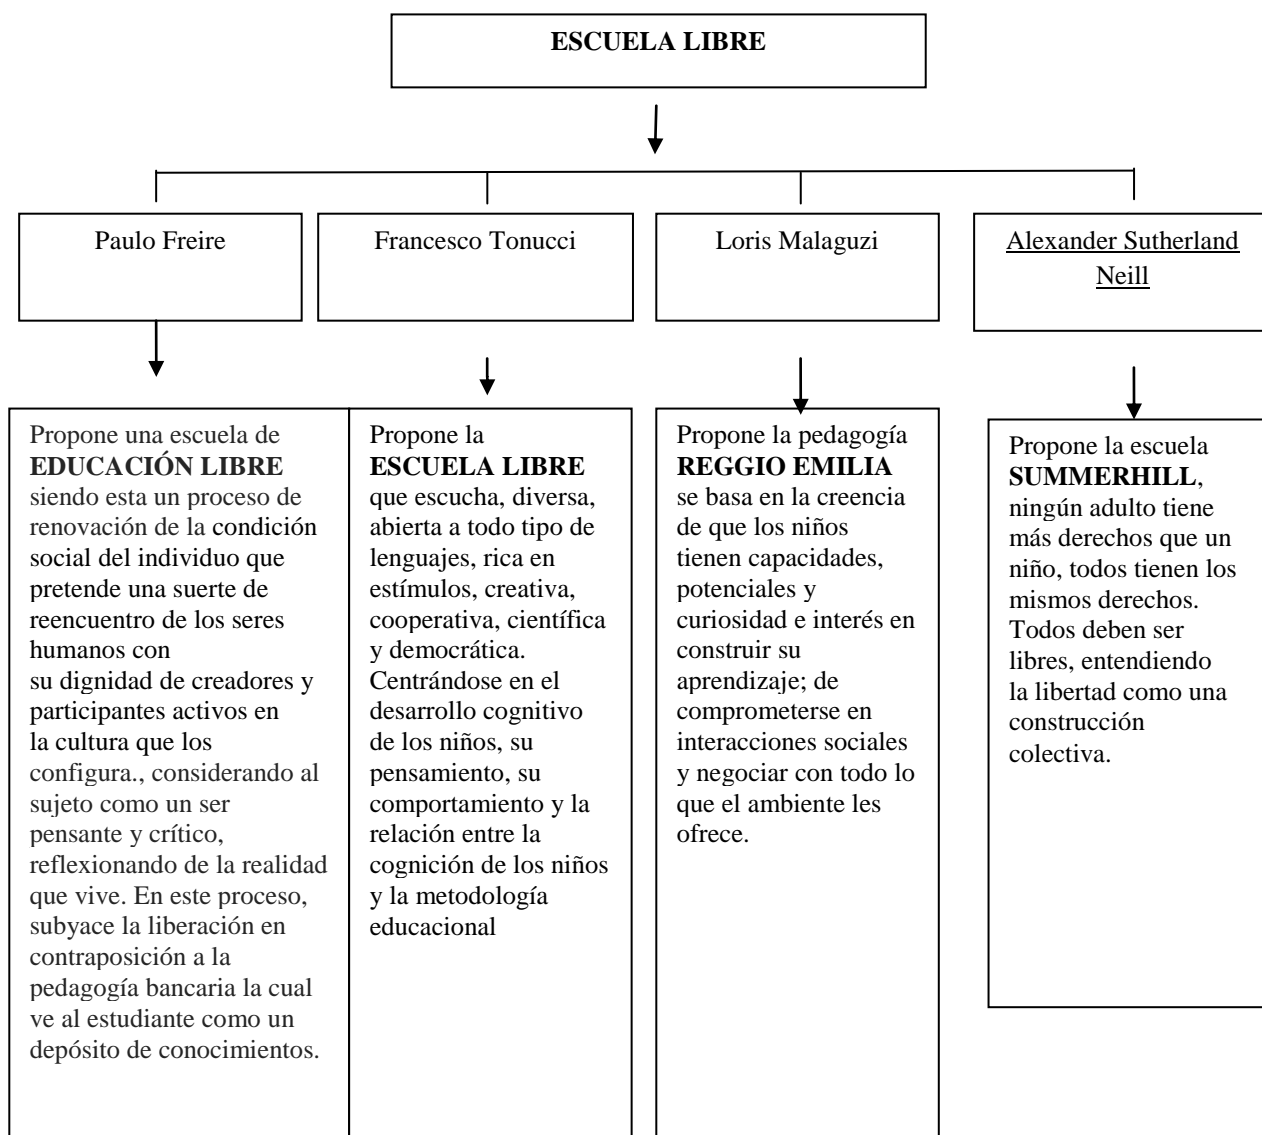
ESCUELA LIBRE

Paulo Freire

Francesco Tonucci

Loris Malaguzi

Alexander Sutherland Neill

Propone una escuela de **EDUCACIÓN LIBRE** siendo esta un proceso de renovación de la condición social del individuo que pretende una suerte de reencuentro de los seres humanos con su dignidad de creadores y participantes activos en la cultura que los configura., considerando al sujeto como un ser pensante y crítico, reflexionando de la realidad que vive. En este proceso, subyace la liberación en contraposición a la pedagogía bancaria la cual ve al estudiante como un depósito de conocimientos.

Propone la **ESCUELA LIBRE** que escucha, diversa, abierta a todo tipo de lenguajes, rica en estímulos, creativa, cooperativa, científica y democrática. Centrándose en el desarrollo cognitivo de los niños, su pensamiento, su comportamiento y la relación entre la cognición de los niños y la metodología educacional

Propone la pedagogía **REGGIO EMILIA** se basa en la creencia de que los niños tienen capacidades, potenciales y curiosidad e interés en construir su aprendizaje; de comprometerse en interacciones sociales y negociar con todo lo que el ambiente les ofrece.

Propone la escuela **SUMMERHILL**, ningún adulto tiene más derechos que un niño, todos tienen los mismos derechos. Todos deben ser libres, entendiendo la libertad como una construcción colectiva.